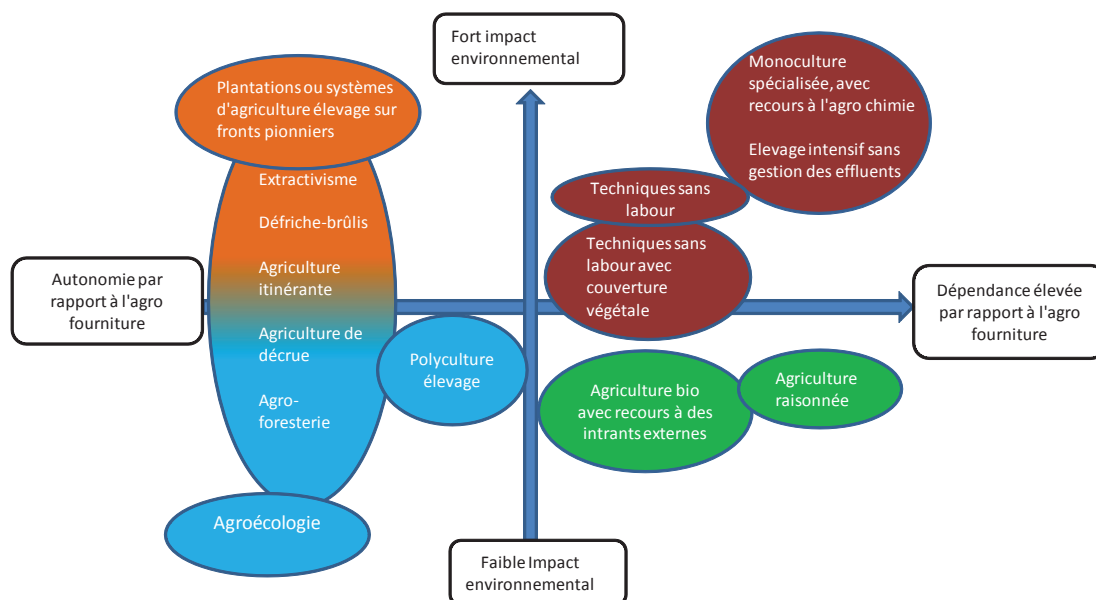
Fort impact environnemental

Monoculture spécialisée, avec recours à l'agro chimie

Elevage intensif sans gestion des effluents

Plantations ou systèmes d'agriculture élevage sur fronts pionniers

Extractivisme

Défriche-brûlis

Agriculture itinérante

Agriculture de décrue

Agro-foresterie

Agroécologie

Techniques sans labour

Techniques sans labour avec couverture végétale

Autonomie par rapport à l'agro fourniture

Dépendance élevée par rapport à l'agro fourniture

Polyculture élevage

Agriculture bio avec recours à des intrants externes

Agriculture raisonnée

Faible Impact environnemental